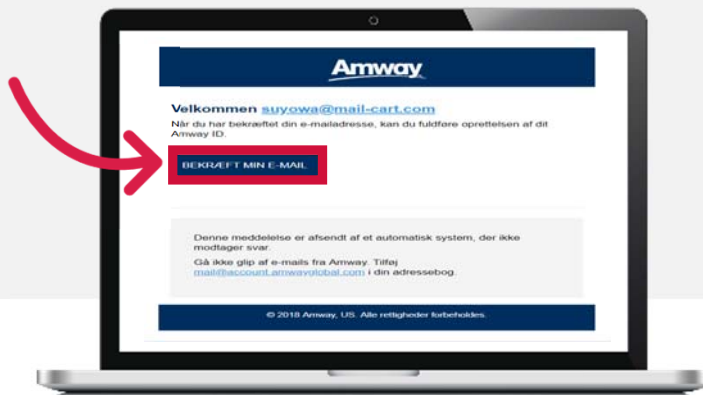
Amway

Velkommen suyowa@mail-cart.com

Når du har bekræftet din e-mailadresse, kan du fuldføre oprettelsen af dit Amway ID.

BEKRÆFT MIN E-MAIL

Denne meddelelse er afsendt af et automatisk system, der ikke modtager svar.

Gå ikke glip af e-mails fra Amway. Tilføj mail@account.amwayglobal.com i din adressebog.

© 2018 Amway, US. Alle rettigheder forbeholdes.